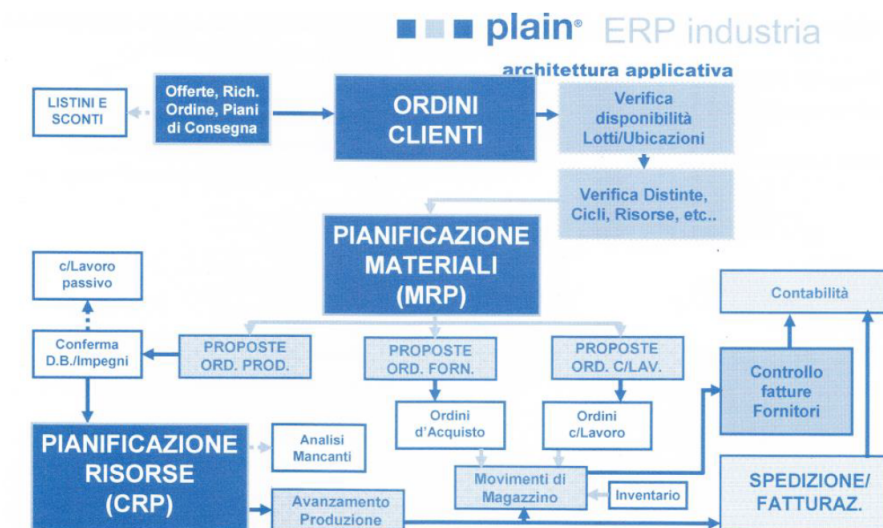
plain® ERP industria

architettura applicativa

LISTINI E SCONTI

Offerte, Rich. Ordine, Piani di Consegna

ORDINI CLIENTI

Verifica disponibilità Lotti/Ubicazioni

Verifica Distinte, Cicli, Risorse, etc..

PIANIFICAZIONE MATERIALI (MRP)

c/Lavoro passivo

Conferma D.B./Impegni

PROPOSTE ORD. PROD.

PROPOSTE ORD. FORN.

PROPOSTE ORD. C/LAV.

Contabilità

Controllo fatture Fornitori

Ordini d'Acquisto

Ordini c/Lavoro

PIANIFICAZIONE RISORSE (CRP)

Analisi Mancanti

Movimenti di Magazzino

Inventario

SPEDIZIONE/ FATTURAZ.

Avanzamento Produzione